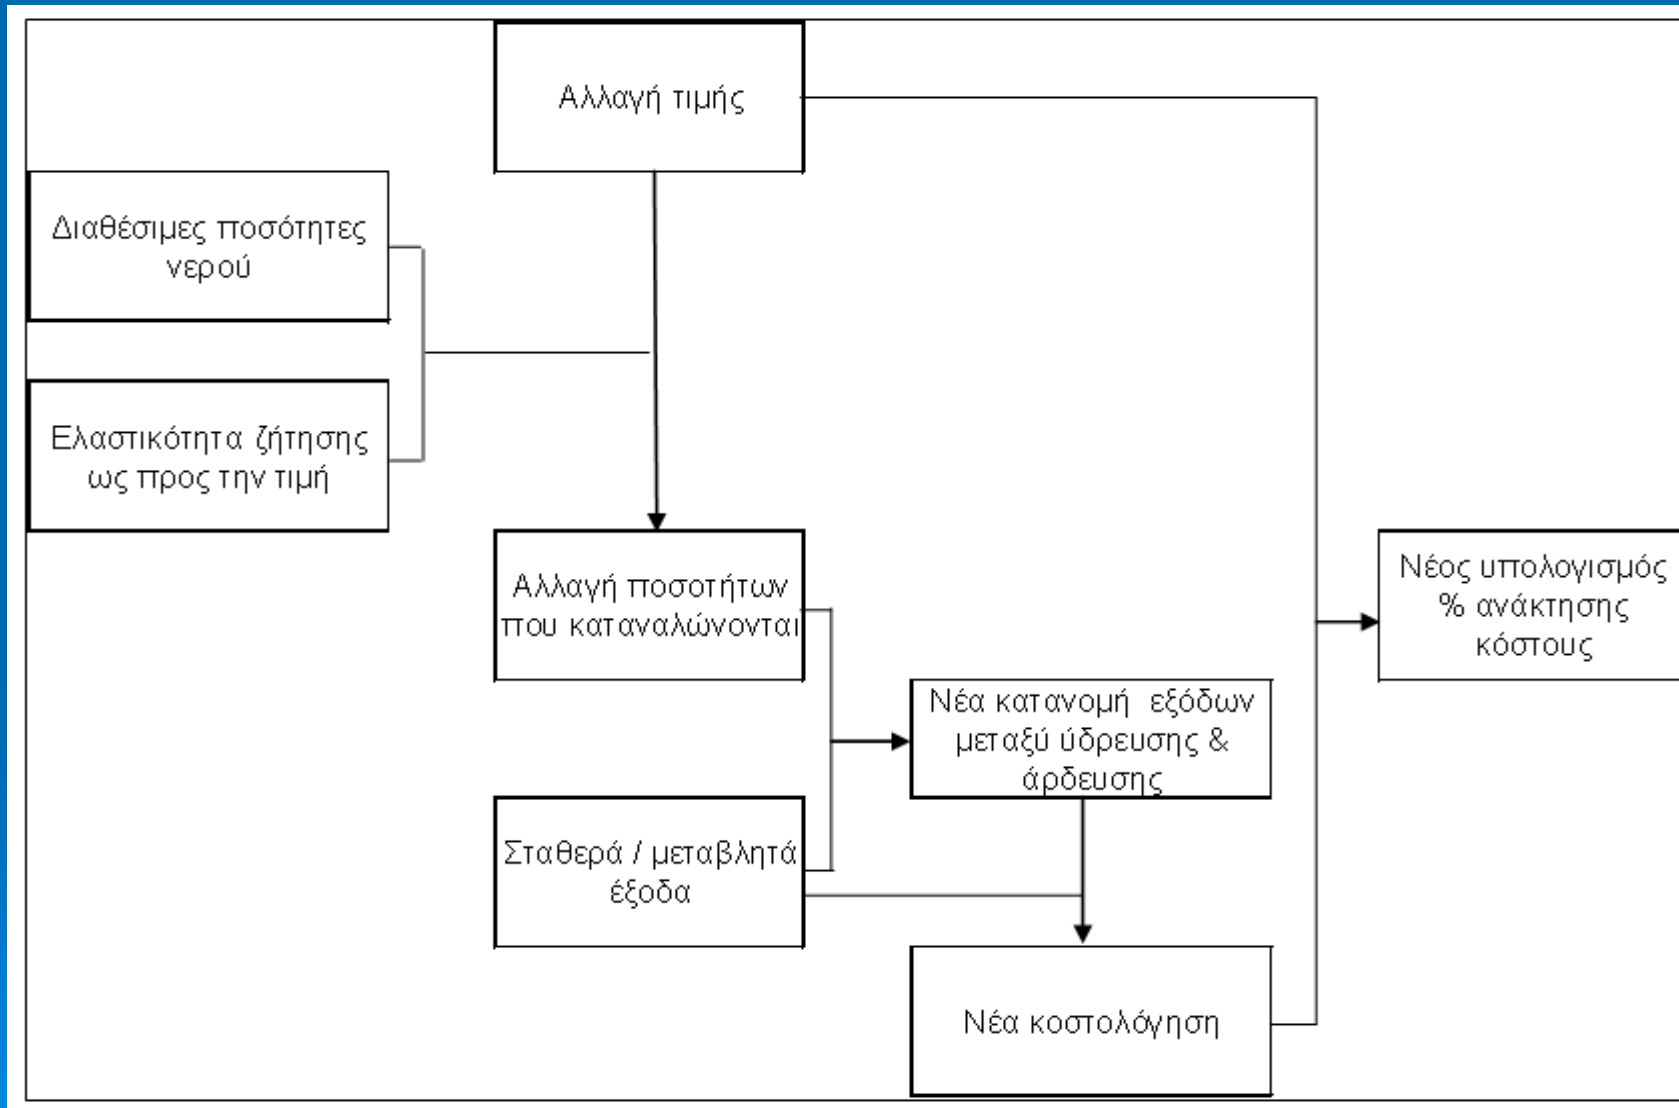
Αλλαγή τιμής

Διαθέσιμες ποσότητες νερού

Ελαστικότητα ζήτησης ως προς την τιμή

Αλλαγή ποσοτήτων που καταναλώνονται

Νέα κατανομή εξόδων μεταξύ ύδρευσης & άρδευσης

Σταθερά / μεταβλητά έξοδα

Νέα κοστολόγηση

Νέος υπολογισμός % ανάκτησης κόστους